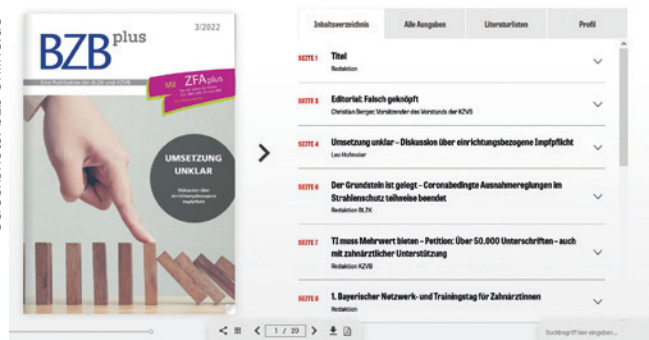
BZB plus
3/2022
Eine Publikation der BLZK und KZVB
Mit ZFA plus
UMSETZUNG UNKLAR
Diskussion über einrichtungsbezogene Impfpflicht

Inhaltsverzeichnis | Alle Ausgaben | Literaturlisten | Profil

SEITE 1 Titel
Redaktion

SEITE 3 Editorial: Falsch geknöpft
Christian Berger, Vorsitzender des Vorstands der KZVB

SEITE 4 Umsetzung unklar – Diskussion über einrichtungsbezogene Impfpflicht
Leo Hofmeier

SEITE 6 Der Grundstein ist gelegt – Coronabedingte Ausnahmeregelungen im Strahlenschutz teilweise beendet
Redaktion BLZK

SEITE 7 TI muss Mehrwert bieten – Petition: Über 50.000 Unterschriften – auch mit zahnärztlicher Unterstützung
Redaktion KZVB

SEITE 8 1. Bayerischer Netzwerk- und Trainingstag für Zahnärztinnen
Redaktion

1 / 20

Suchbegriff hier eingeben...